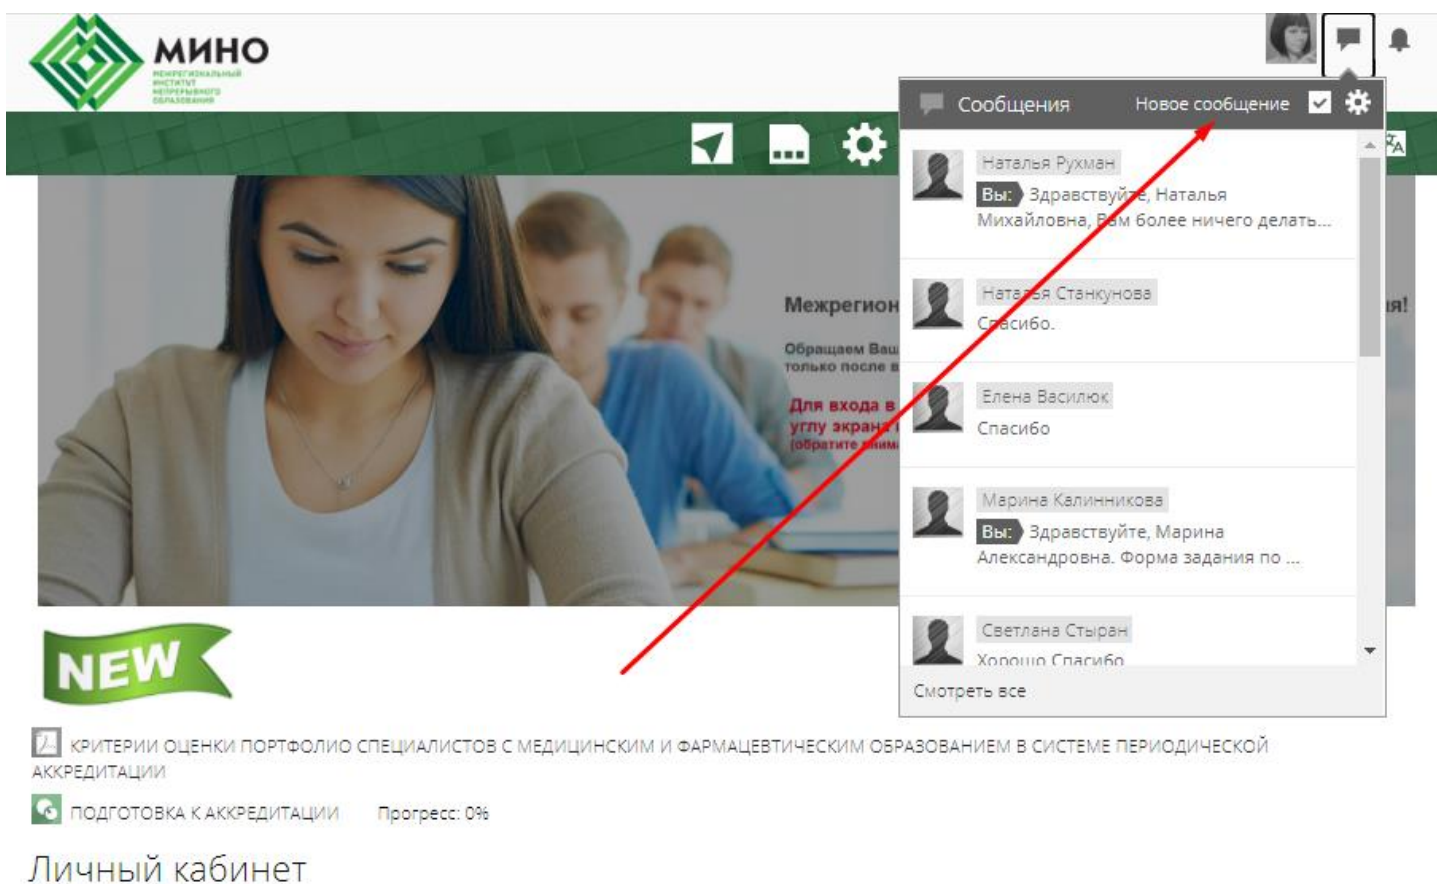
МИНО
МЕЖРЕГИОНАЛЬНЫЙ ИНСТИТУТ НЕПРЕРЫВНОГО ОБРАЗОВАНИЯ

Сообщения
Новое сообщение

Наталья Рухман
Вы: Здравствуйте, Наталья Михайловна, Вам более ничего делать...

Наталья Станкунова
Спасибо.

Елена Василюк
Спасибо

Марина Калинникова
Вы: Здравствуйте, Марина Александровна. Форма задания по ...

Светлана Стыран
Хорошо Спасибо

Смотреть все

Межрегион
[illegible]я!
Обращаем Ваш
только после в
Для входа в
углу экрана
(обратите вним

NEW

КРИТЕРИИ ОЦЕНКИ ПОРТФОЛИО СПЕЦИАЛИСТОВ С МЕДИЦИНСКИМ И ФАРМАЦЕВТИЧЕСКИМ ОБРАЗОВАНИЕМ В СИСТЕМЕ ПЕРИОДИЧЕСКОЙ АККРЕДИТАЦИИ

ПОДГОТОВКА К АККРЕДИТАЦИИ Прогресс: 0%

Личный кабинет